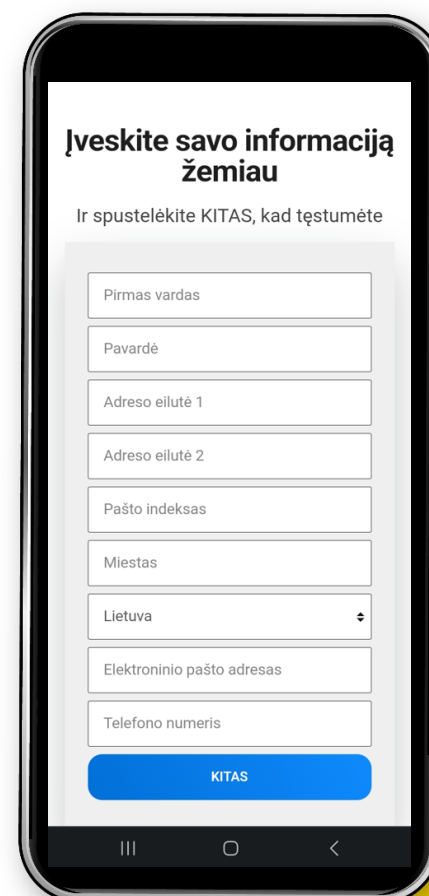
Įveskite savo informaciją žemiau

Ir spustelėkite KITAS, kad tęstumėte

Pirmas vardas

Pavardė

Adreso eilutė 1

Adreso eilutė 2

Pašto indeksas

Miestas

Lietuva

Elektroninio pašto adresas

Telefono numeris

KITAS